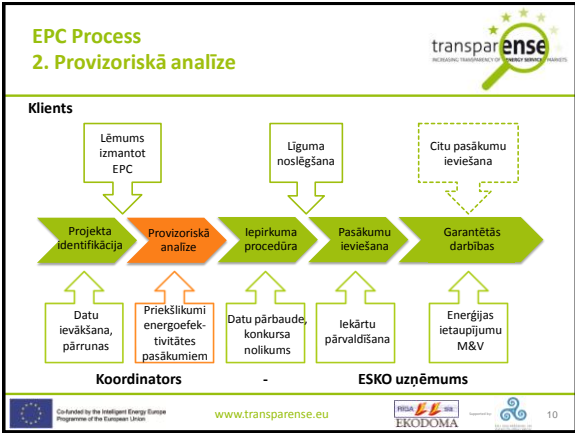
EPC Process
2. Provizoriskā analīze

transparense
INCREASING TRANSPARENCY OF ENERGY SERVICE MARKETS

Klients

Lēmums izmantot EPC

Līguma noslēgšana

Citu pasākumu ieviešana

Projekta identifikācija

Provizoriskā analīze

Iepirkuma procedūra

Pasākumu ieviešana

Garantētās darbības

Datu ievākšana, pārrunas

Priekšlikumi energoefektivitātes pasākumiem

Datu pārbaude, konkursa nolikums

Iekārtu pārvaldīšana

Enerģijas ietaupījumu M&V

Koordinators - ESKO uzņēmums

Co-funded by the Intelligent Energy Europe Programme of the European Union

www.transparense.eu

RIGA
EKODOMA

10